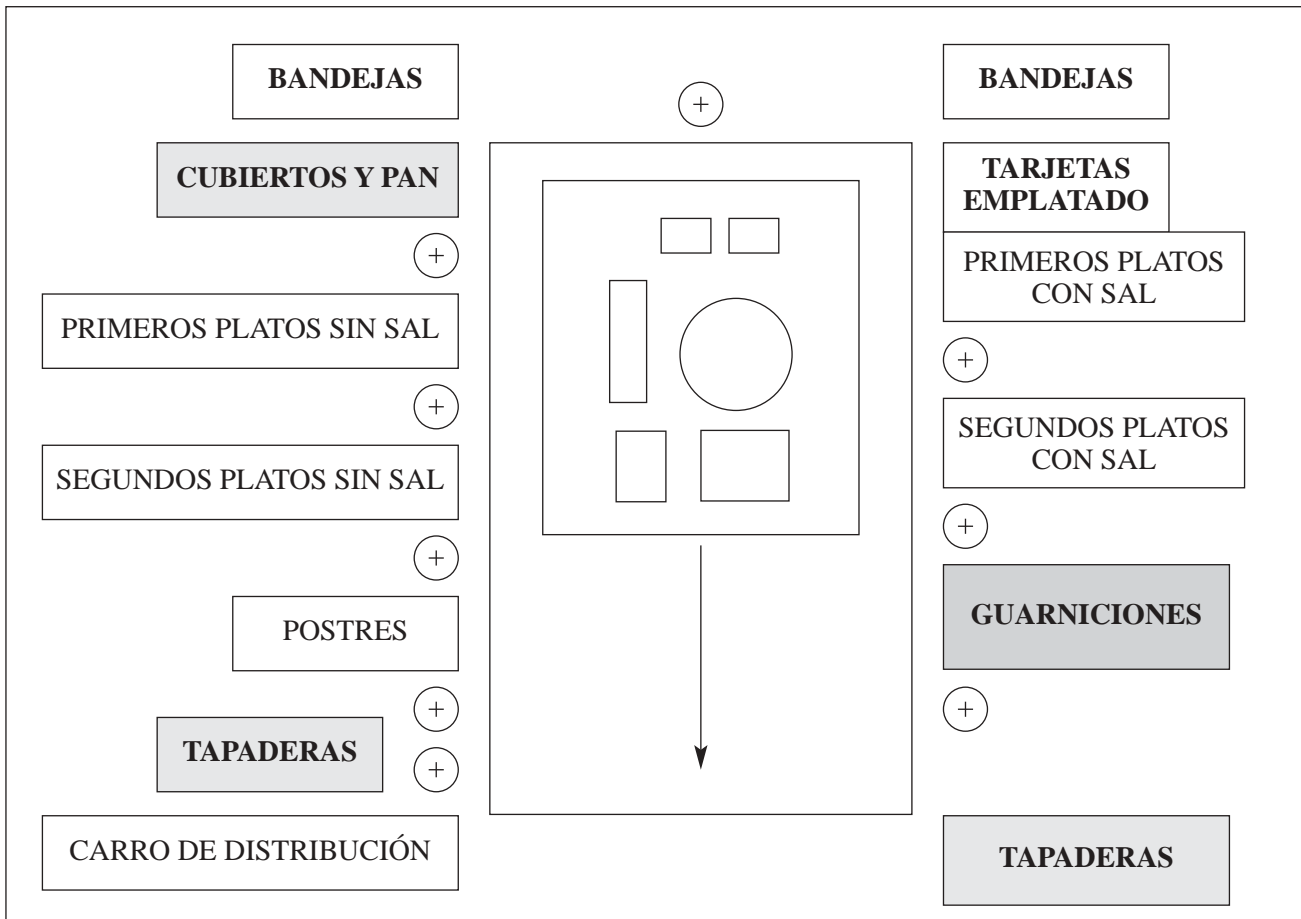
BANDEJAS

CUBIERTOS Y PAN

+

PRIMEROS PLATOS SIN SAL

+

SEGUNDOS PLATOS SIN SAL

+

POSTRES

+

TAPADERAS

+

CARRO DE DISTRIBUCIÓN

+

BANDEJAS

TARJETAS EMPLATADO

PRIMEROS PLATOS CON SAL

+

SEGUNDOS PLATOS CON SAL

+

GUARNICIONES

+

TAPADERAS